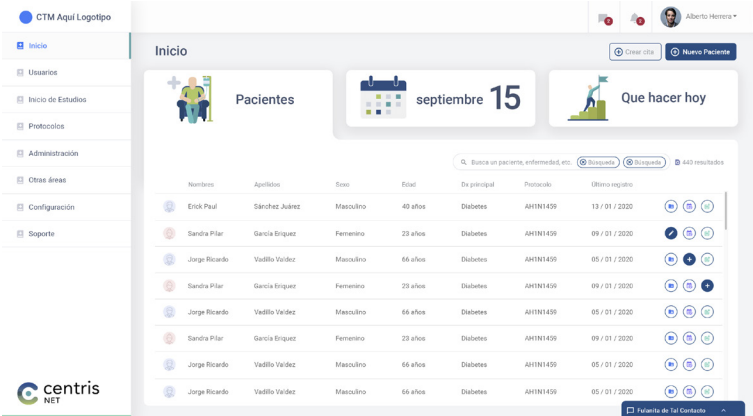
CTM Aquí Logotipo

Alberto Herrera

Inicio
Usuarios
Inicio de Estudios
Protocolos
Administración
Otras áreas
Configuración
Soporte

centris NET

Inicio

Crear cita
Nuevo Paciente

Pacientes

septiembre 15

Que hacer hoy

Busca un paciente, enfermedad, etc.
Búsqueda
Búsqueda
443 resultados

| Nombres | Apellidos | Sexo | Edad | Dx principal | Protocolo | Último registro |
|---|---|---|---|---|---|---|
| Erick Paul | Sánchez Juárez | Masculino | 40 años | Diabetes | AH1N1459 | 13 / 01 / 2020 |
| Sandra Pilar | García Eriquez | Femenino | 23 años | Diabetes | AH1N1459 | 09 / 01 / 2020 |
| Jorge Ricardo | Vadillo Valdez | Masculino | 66 años | Diabetes | AH1N1459 | 05 / 01 / 2020 |
| Sandra Pilar | García Eriquez | Femenino | 23 años | Diabetes | AH1N1459 | 09 / 01 / 2020 |
| Jorge Ricardo | Vadillo Valdez | Masculino | 66 años | Diabetes | AH1N1459 | 05 / 01 / 2020 |
| Sandra Pilar | García Eriquez | Femenino | 23 años | Diabetes | AH1N1459 | 09 / 01 / 2020 |
| Jorge Ricardo | Vadillo Valdez | Masculino | 66 años | Diabetes | AH1N1459 | 05 / 01 / 2020 |
| Jorge Ricardo | Vadillo Valdez | Masculino | 66 años | Diabetes | AH1N1459 | 05 / 01 / 2020 |

Fulanita de Tal Contacto